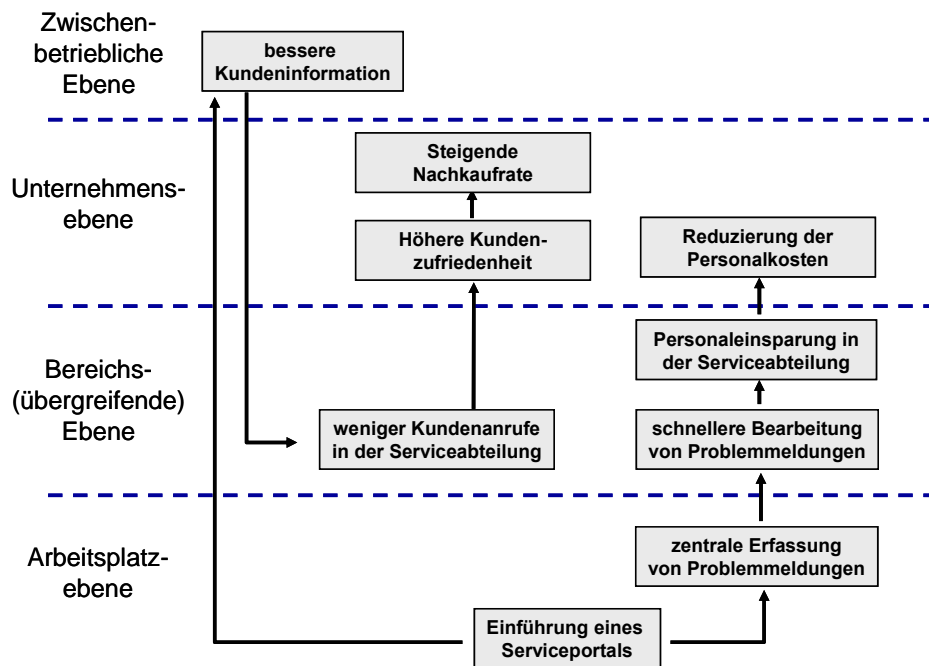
Zwischenbetriebliche Ebene

bessere Kundeninformation

Unternehmensebene

Steigende Nachkaufrate

Höhere Kundenzufriedenheit

Reduzierung der Personalkosten

Bereichs-(übergreifende) Ebene

Personaleinsparung in der Serviceabteilung

weniger Kundenanrufe in der Serviceabteilung

schnellere Bearbeitung von Problemmeldungen

Arbeitsplatzebene

zentrale Erfassung von Problemmeldungen

Einführung eines Serviceportals